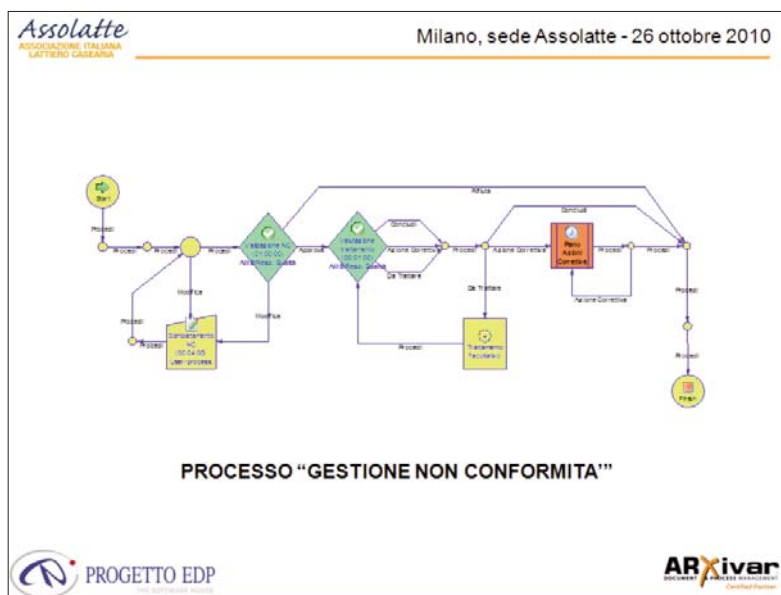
Assolatte
ASSOCIAZIONE ITALIANA LATTIERO CASEARIA

Milano, sede Assolatte - 26 ottobre 2010

Start
Procedi
Procedi
Procedi
Procedi
Modifica
Procedi
Procedi
Completamento NC
Valutazione NC
Approva
Modifica
Rifiuta
Valutazione trattamento
Concludi
Azione Correttiva
Da Trattare
Procedi
Azione Correttiva
Concludi
Piano Azioni Correttive
Procedi
Procedi
Azione Correttiva
Da Trattare
Trattamento
Procedi
Procedi
Procedi
Finish

PROCESSO "GESTIONE NON CONFORMITA'"

PROGETTO EDP
THE SOFTWARE HOUSE

ARXivar
DOCUMENT & PROCESS MANAGEMENT
Certified Partner